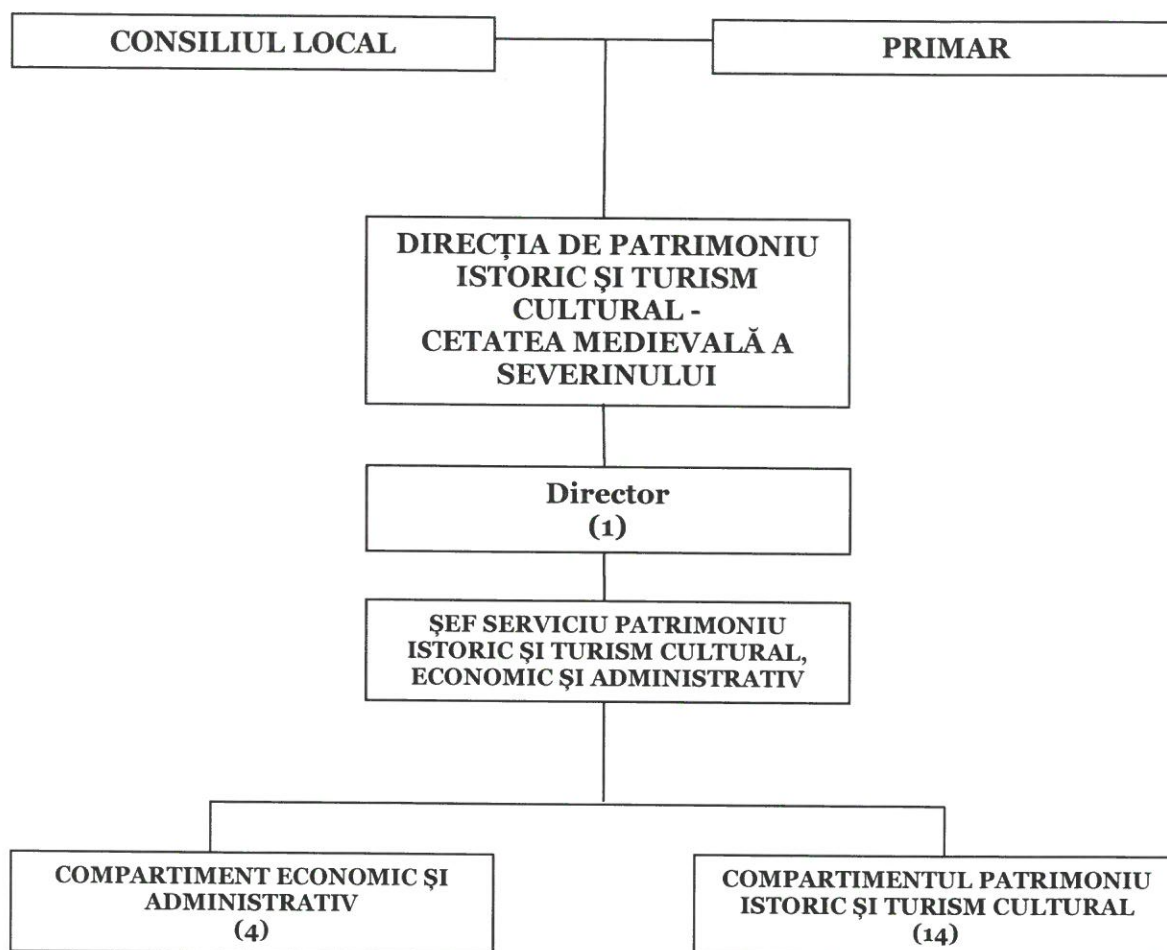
CONSILIUL LOCAL

PRIMAR

DIRECȚIA DE PATRIMONIU ISTORIC ŞI TURISM CULTURAL - CETATEA MEDIEVALĂ A SEVERINULUI

Director
(1)

ŞEF SERVICIU PATRIMONIU ISTORIC ŞI TURISM CULTURAL, ECONOMIC ŞI ADMINISTRATIV

COMPARTIMENT ECONOMIC ŞI ADMINISTRATIV
(4)

COMPARTIMENTUL PATRIMONIU ISTORIC ŞI TURISM CULTURAL
(14)